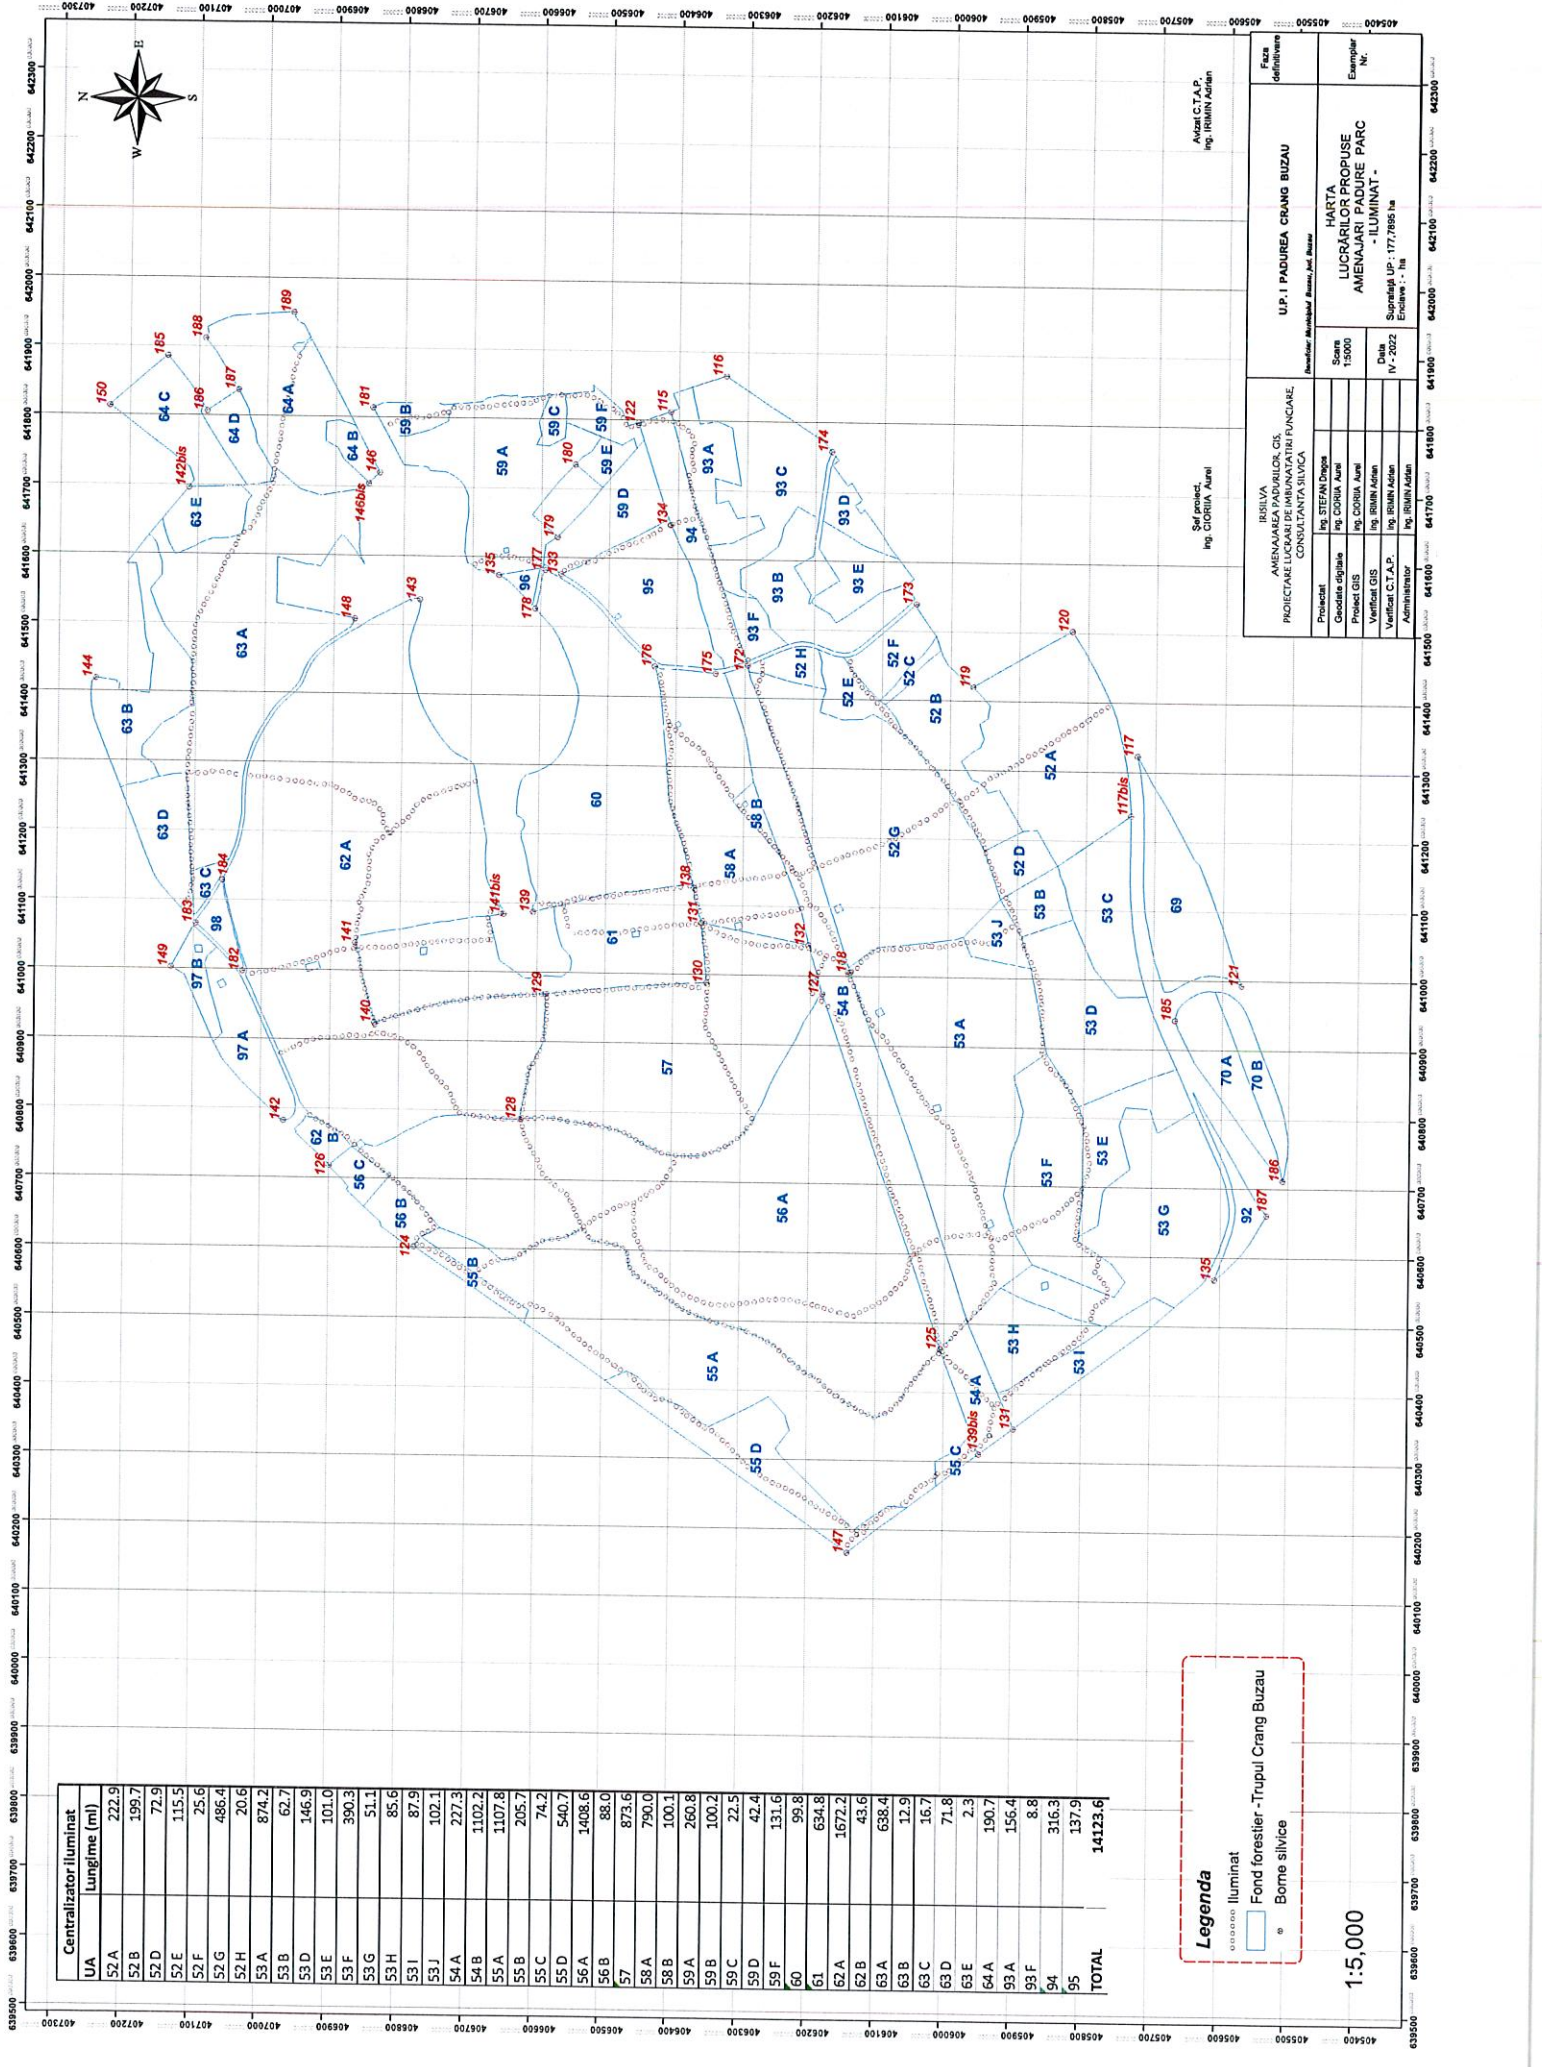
Centralizator iluminat

| UA | Lungime (ml) |
|---|---|
| 52 A | 222.9 |
| 52 B | 199.7 |
| 52 D | 72.9 |
| 52 E | 115.5 |
| 52 F | 25.6 |
| 52 G | 486.4 |
| 52 H | 20.6 |
| 53 A | 874.2 |
| 53 B | 62.7 |
| 53 D | 146.9 |
| 53 E | 101.0 |
| 53 F | 390.3 |
| 53 G | 51.1 |
| 53 H | 85.6 |
| 53 I | 87.9 |
| 53 J | 102.1 |
| 54 A | 227.3 |
| 54 B | 1102.2 |
| 55 A | 1107.8 |
| 55 B | 205.7 |
| 55 C | 74.2 |
| 55 D | 540.7 |
| 56 A | 1408.6 |
| 56 B | 88.0 |
| 57 | 873.6 |
| 58 A | 790.0 |
| 58 B | 100.1 |
| 59 A | 260.8 |
| 59 B | 100.2 |
| 59 C | 22.5 |
| 59 D | 42.4 |
| 59 F | 131.6 |
| 60 | 99.8 |
| 61 | 634.8 |
| 62 A | 1672.2 |
| 62 B | 43.6 |
| 63 A | 638.4 |
| 63 B | 12.9 |
| 63 C | 16.7 |
| 63 D | 71.8 |
| 63 E | 2.3 |
| 64 A | 190.7 |
| 93 A | 156.4 |
| 93 F | 8.8 |
| 94 | 316.3 |
| 95 | 137.9 |
| TOTAL | 14123.6 |

Legenda
Iluminat
Fond forestier - Trupul Crang Buzau
Borne silvice

1:5,000

Avizat C.T.A.P.
ing. IRIMIN Adrian

Şef proiect,
ing. CIORIIA Aurel

IRISILVA
AMENAJAREA PADURILOR, GIS,
PROIECTARE LUCRARI DE IMBUNATATIRI FUNCIARE,
CONSULTANTA SILVICA

U.P. I PADUREA CRANG BUZAU
Beneficiar: Municipiul Buzau, jud. Buzau

| Proiectat | ing. STEFAN Dragos |
|---|---|
| Geodezie digitala | ing. CIORIIA Aurel |
| Proiect GIS | ing. CIORIIA Aurel |
| Verificat GIS | ing. IRIMIN Adrian |
| Verificat C.T.A.P. | ing. IRIMIN Adrian |
| Administrator | ing. IRIMIN Adrian |

Scara 1:5000
Data IV - 2022

HARTA
LUCRARILOR PROPUSE
AMENAJARI PADURE PARC
- ILUMINAT -
Suprafaţă UP : 177,7895 ha
Enclave : - ha

Faza definitivare
Exemplar Nr.

N E S W

64 C 64 D 64 A 64 B 59 B 59 A 59 C 59 F 59 E 59 D 93 A 93 C 93 D 93 B 93 E 93 F 94 95 96 63 E 63 A 63 B 63 D 63 C 62 A 98 97 B 97 A 62 B 56 C 56 B 55 B 55 A 55 D 55 C 54 A 54 B 53 A 53 B 53 C 53 D 53 E 53 F 53 G 53 H 53 I 53 J 52 A 52 B 52 C 52 D 52 E 52 F 52 G 52 H 58 A 58 B 60 61 57 56 A 69 70 A 70 B 92

150 185 188 189 186 187 181 142bis 146 146bis 122 115 116 180 179 174 134 135 177 133 178 148 143 144 176 175 172 173 120 119 117 117bis 184 183 149 182 141 141bis 139 138 131 132 130 129 127 118 140 121 185 142 128 126 124 125 139bis 137 135 187 186 147

407300 407200 407100 407000 406900 406800 406700 406600 406500 406400 406300 406200 406100 406000 405900 405800 405700 405600 405500 405400
639500 639600 639700 639800 639900 640000 640100 640200 640300 640400 640500 640600 640700 640800 640900 641000 641100 641200 641300 641400 641500 641600 641700 641800 641900 642000 642100 642200 642300